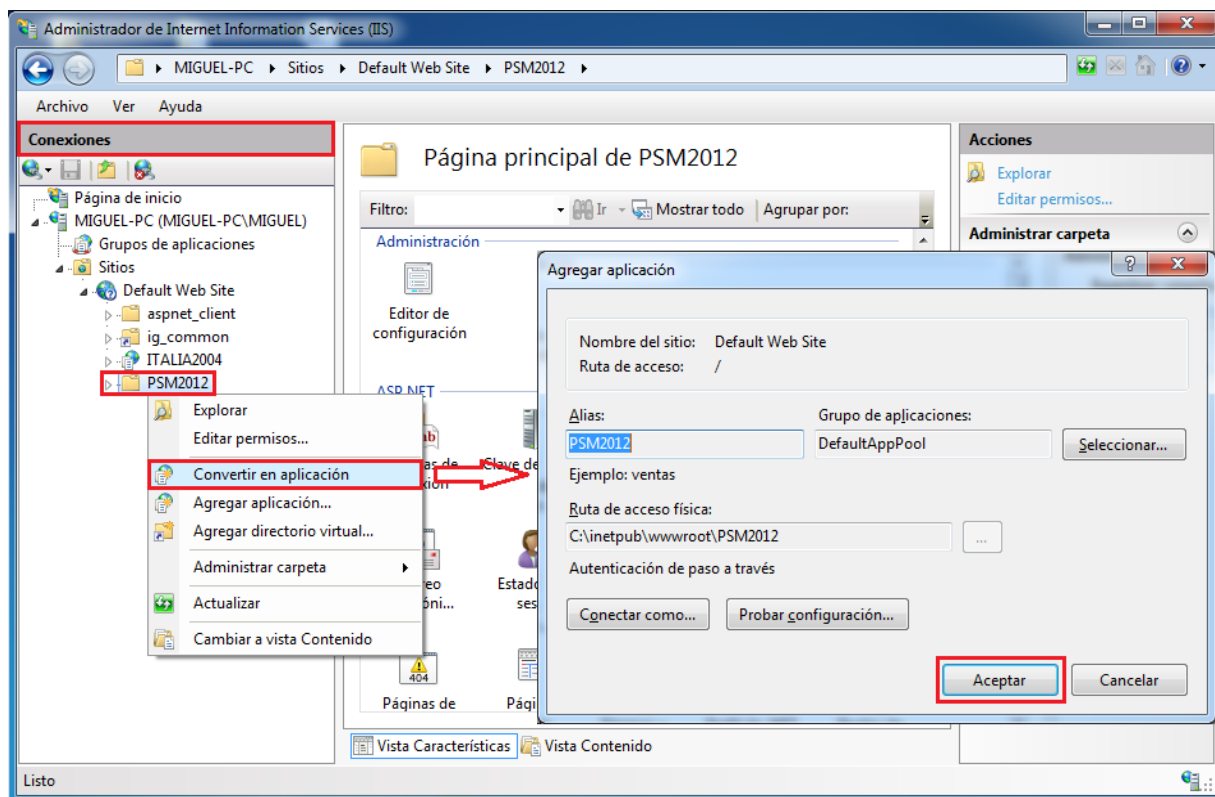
Administrador de Internet Information Services (IIS)

MIGUEL-PC ▸ Sitios ▸ Default Web Site ▸ PSM2012 ▸

Archivo Ver Ayuda

Conexiones

Página de inicio
MIGUEL-PC (MIGUEL-PC\MIGUEL)
Grupos de aplicaciones
Sitios
Default Web Site
aspnet_client
ig_common
ITALIA2004
PSM2012

Explorar
Editar permisos...
Convertir en aplicación
Agregar aplicación...
Agregar directorio virtual...
Administrar carpeta
Actualizar
Cambiar a vista Contenido

Página principal de PSM2012

Filtro: Ir Mostrar todo Agrupar por:

Administración

Editor de configuración

ASP.NET

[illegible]as de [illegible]xión
Clave de
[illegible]reo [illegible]óni...
Estad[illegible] ses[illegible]
Páginas de
Pági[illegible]

Vista Características Vista Contenido

Acciones
Explorar
Editar permisos...
Administrar carpeta

Agregar aplicación

Nombre del sitio: Default Web Site
Ruta de acceso: /

Alias:
PSM2012
Grupo de aplicaciones:
DefaultAppPool
Seleccionar...
Ejemplo: ventas

Ruta de acceso física:
C:\inetpub\wwwroot\PSM2012
...
Autenticación de paso a través

Conectar como...
Probar configuración...

Aceptar
Cancelar

Listo